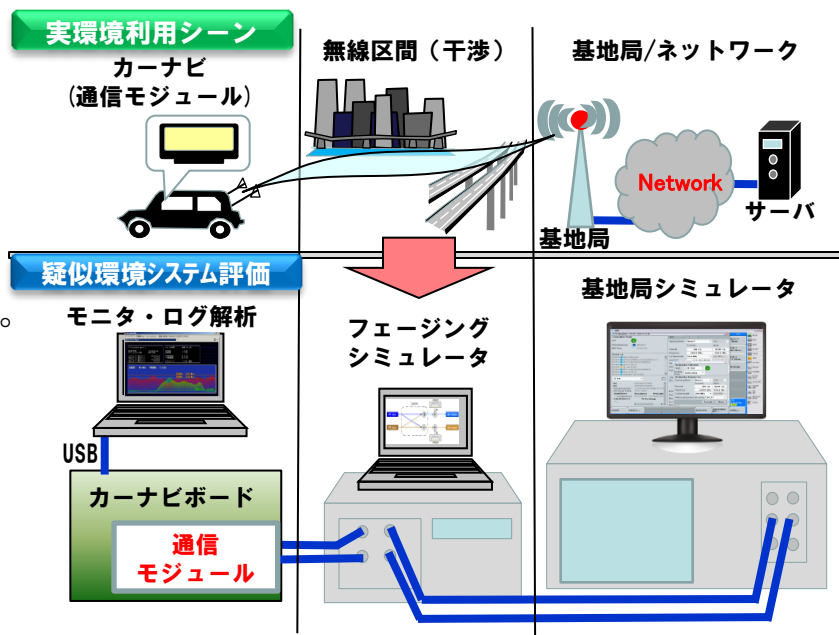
実環境利用シーン

カーナビ
(通信モジュール)

無線区間（干渉）

基地局/ネットワーク

Network

サーバ

基地局

疑似環境システム評価

。

モニタ・ログ解析

USB

カーナビボード

通信
モジュール

フェージング
シミュレータ

基地局シミュレータ